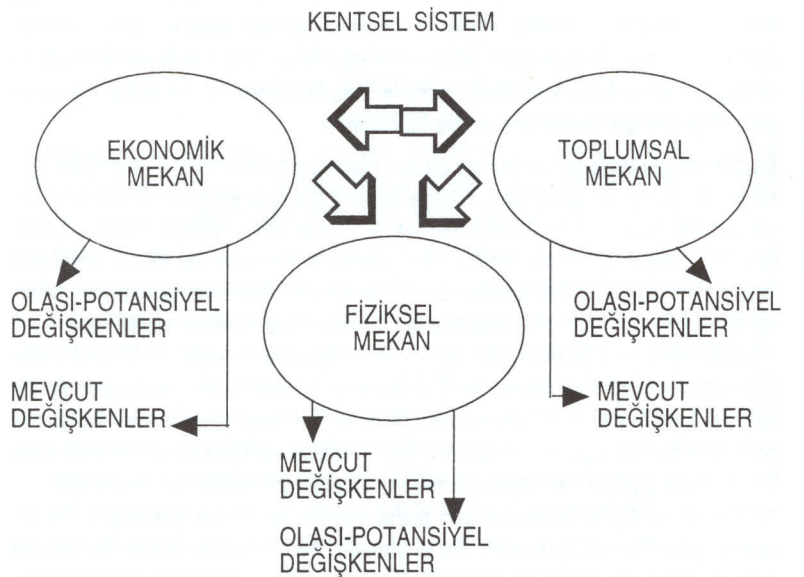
KENTSEL SİSTEM

EKONOMİK MEKAN

TOPLUMSAL MEKAN

OLASI-POTANSİYEL DEĞİŞKENLER

FİZİKSEL MEKAN

OLASI-POTANSİYEL DEĞİŞKENLER

MEVCUT DEĞİŞKENLER

MEVCUT DEĞİŞKENLER

MEVCUT DEĞİŞKENLER

OLASI-POTANSİYEL DEĞİŞKENLER